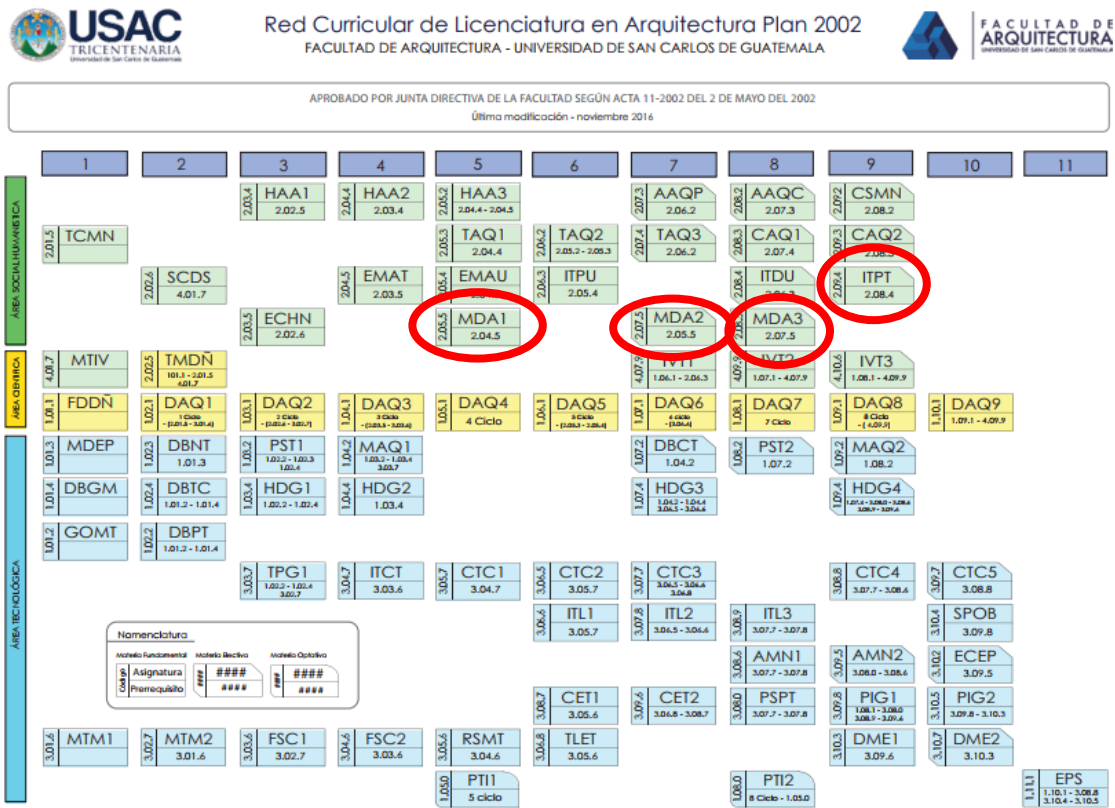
USAC TRICENTENARIA Universidad de San Carlos de Guatemala

Red Curricular de Licenciatura en Arquitectura Plan 2002
FACULTAD DE ARQUITECTURA - UNIVERSIDAD DE SAN CARLOS DE GUATEMALA

FACULTAD DE ARQUITECTURA UNIVERSIDAD DE SAN CARLOS DE GUATEMALA

APROBADO POR JUNTA DIRECTIVA DE LA FACULTAD SEGÚN ACTA 11-2002 DEL 2 DE MAYO DEL 2002
Última modificación - noviembre 2016

1 2 3 4 5 6 7 8 9 10 11

ÁREA SOCIALHUMANÍSTICA

2.03.4 HAA1 2.02.5
2.04.4 HAA2 2.03.4
2.05.2 HAA3 2.04.4 - 2.04.5
2.07.3 AAQP 2.06.2
2.08.2 AAQC 2.07.3
2.09.2 CSMN 2.08.2

2.01.5 TCMN
2.05.3 TAQ1 2.04.4
2.06.2 TAQ2 2.05.2 - 2.05.3
2.07.4 TAQ3 2.06.2
2.08.3 CAQ1 2.07.4
2.09.3 CAQ2 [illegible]

2.02.6 SCDS 4.01.7
2.04.5 EMAT 2.03.5
2.05.4 EMAU
2.06.3 ITPU 2.05.4
2.08.4 ITDU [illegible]
2.09.4 ITPT 2.08.4

2.03.5 ECHN 2.02.6
2.05.5 MDA1 2.04.5
2.07.5 MDA2 2.05.5
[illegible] MDA3 2.07.5

ÁREA CIENTÍFICA

4.01.7 MTIV
2.02.5 TMDÑ 1.01.1 - 2.01.5 4.01.7
4.07.9 IVT1 1.06.1 - 2.06.3
4.09.9 IVT2 1.07.1 - 4.07.9
4.10.6 IVT3 1.08.1 - 4.09.9

1.01.1 FDDÑ
1.02.1 DAQ1 1 Ciclo - [2.01.5 - 3.01.6]
1.03.1 DAQ2 2 Ciclo - [2.02.6 - 3.02.7]
1.04.1 DAQ3 3 Ciclo - [2.03.5 - 3.03.6]
1.05.1 DAQ4 4 Ciclo
1.06.1 DAQ5 5 Ciclo - [2.05.5 - 2.05.4]
1.07.1 DAQ6 6 ciclo - [2.06.4]
1.08.1 DAQ7 7 Ciclo
1.09.1 DAQ8 8 Ciclo - [4.09.9]
1.10.1 DAQ9 1.09.1 - 4.09.9

ÁREA TECNOLÓGICA

1.01.3 MDEP
1.02.3 DBNT 1.01.3
1.03.2 PST1 1.02.2 - 1.03.3 1.02.4
1.04.2 MAQ1 1.03.2 - 1.03.4 3.03.7
1.07.2 DBCT 1.04.2
1.08.2 PST2 1.07.2
1.09.2 MAQ2 1.08.2

1.01.4 DBGM
1.02.4 DBTC 1.01.2 - 1.01.4
1.03.4 HDG1 1.02.2 - 1.02.4
1.04.4 HDG2 1.03.4
1.07.4 HDG3 1.04.2 - 1.04.4 3.06.5 - 3.06.6
1.09.4 HDG4 1.07.4 - 3.08.0 - 3.08.6 3.09.9 - 3.09.6

1.01.2 GOMT
1.02.2 DBPT 1.01.2 - 1.01.4

3.03.7 TPG1 1.02.2 - 1.02.4 3.02.7
3.04.7 ITCT 3.03.6
3.05.7 CTC1 3.04.7
3.06.5 CTC2 3.05.7
3.07.7 CTC3 3.06.5 - 3.06.6 3.06.8
3.08.8 CTC4 3.07.7 - 3.08.6
3.09.7 CTC5 3.08.8

3.06.6 ITL1 3.05.7
3.07.8 ITL2 3.06.5 - 3.06.6
3.08.9 ITL3 3.07.7 - 3.07.8
3.10.4 SPOB 3.09.8

Nomenclatura
Materia Fundamental: Código | Asignatura | Prerrequisito
Materia Electiva: #### | ####
Materia Optativa: #### | ####

3.08.6 AMN1 3.07.7 - 3.07.8
3.09.5 AMN2 3.08.0 - 3.08.6
3.10.2 ECEP 3.09.5

3.08.7 CET1 3.05.6
3.09.6 CET2 3.06.8 - 3.08.7
3.08.0 PSPT 3.07.7 - 3.07.8
3.09.8 PIG1 1.08.1 - 3.08.0 3.08.9 - 3.09.6
3.10.5 PIG2 3.09.8 - 3.10.3

3.01.6 MTM1
3.02.7 MTM2 3.01.6
3.03.6 FSC1 3.02.7
3.04.6 FSC2 3.03.6
3.05.6 RSMT 3.04.6
3.06.8 TLET 3.05.6
3.10.3 DME1 3.09.6
3.10.7 DME2 3.10.3

1.05.0 PTI1 5 ciclo
1.08.0 PTI2 8 Ciclo - 1.05.0
1.11.1 EPS 1.10.1 - 3.08.8 3.10.4 - 3.10.5